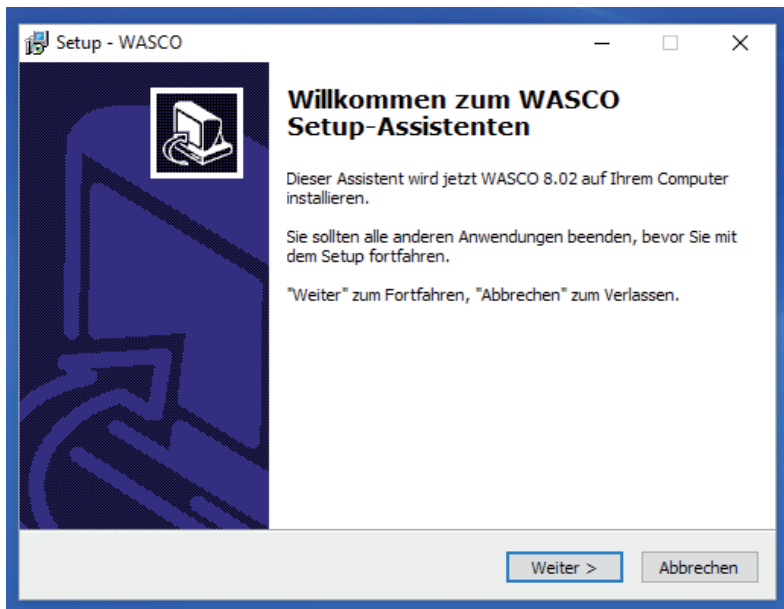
Setup - WASCO

Willkommen zum WASCO Setup-Assistenten

Dieser Assistent wird jetzt WASCO 8.02 auf Ihrem Computer installieren.

Sie sollten alle anderen Anwendungen beenden, bevor Sie mit dem Setup fortfahren.

"Weiter" zum Fortfahren, "Abbrechen" zum Verlassen.

Weiter >

Abbrechen